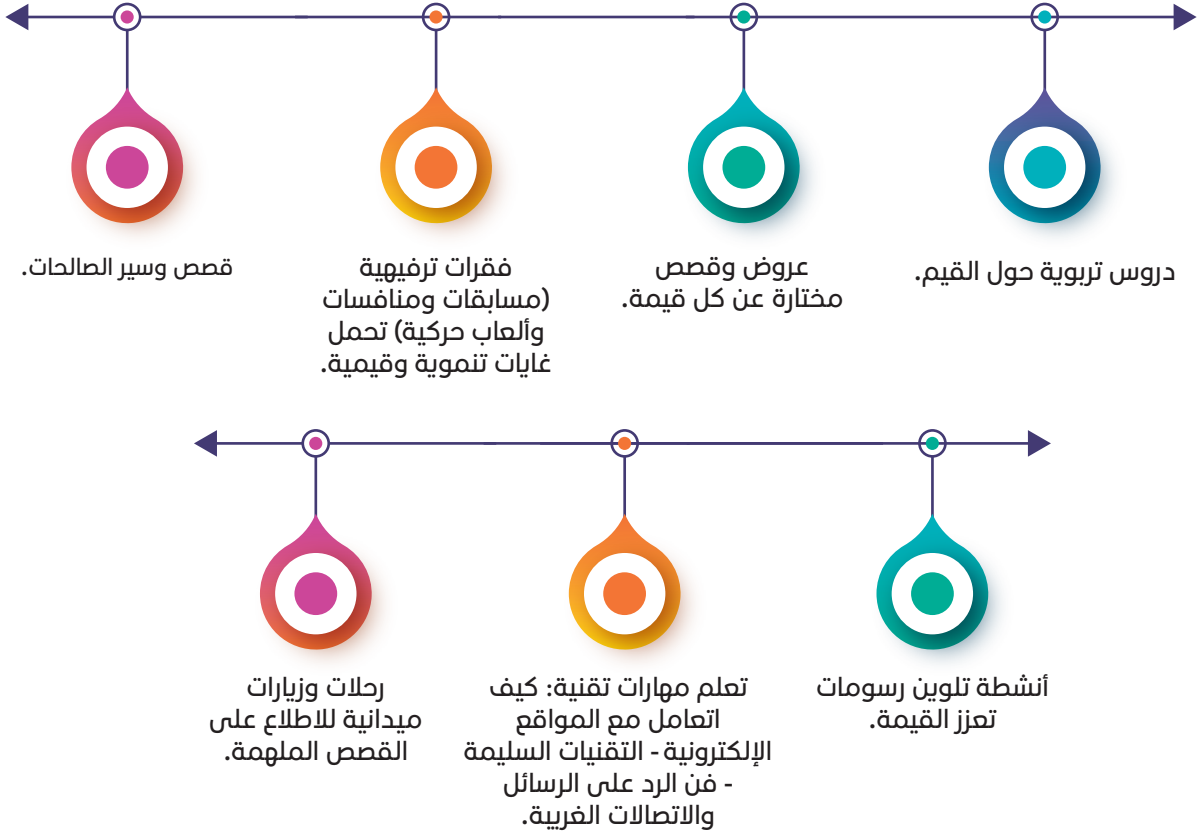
دروس تربوية حول القيم.

عروض وقصص مختارة عن كل قيمة.

فقرات ترفيهية (مسابقات ومنافسات وألعاب حركية) تحمل غايات تنموية وقيمية.

قصص وسير الصالحات.

أنشطة تلوين رسومات تعزز القيمة.

تعلم مهارات تقنية: كيف اتعامل مع المواقع الإلكترونية - التقنيات السليمة - فن الرد على الرسائل والاتصالات الغريبة.

رحلات وزيارات ميدانية للاطلاع على القصص الملهمة.